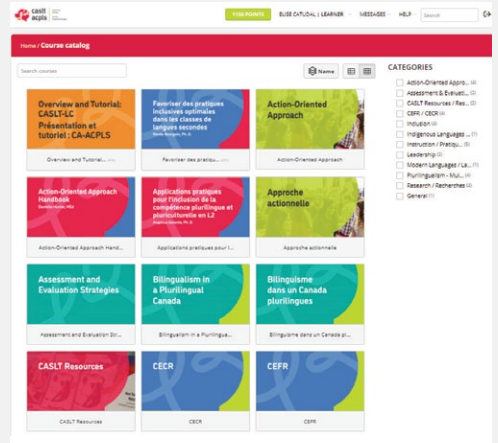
caslt acpls

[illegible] POINTS ELISE CATUDAL | LEARNER MESSAGES HELP Search

Home / Course catalog

Search courses

Name

CATEGORIES

Action-Oriented Appro... (4)
Assessment & Evaluati... (2)
CASLT Resources / Res... (2)
CEFR / CECR (4)
Inclusion (4)
Indigenous Languages ... (1)
Instruction / Pratiqu... (5)
Leadership (1)
Modern Languages / La... (1)
Plurilingualism - Mul... (4)
Research / Recherches (4)
General (1)

Overview and Tutorial: CASLT-LC Présentation et tutoriel : CA-ACPLS
Overview and Tutorial...

Favoriser des pratiques inclusives optimales dans les classes de langues secondes
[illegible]
Favoriser des pratiques...

Action-Oriented Approach
Action-Oriented Approach

Action-Oriented Approach Handbook
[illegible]
Action-Oriented Approach Hand...

Applications pratiques pour l'inclusion de la compétence plurilingue et pluriculturelle en L2
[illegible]
Applications pratiques pour l...

Approche actionnelle
Approche actionnelle

Assessment and Evaluation Strategies
Assessment and Evaluation Str...

Bilingualism in a Plurilingual Canada
Bilingualism in a Plurilingu...

Bilinguisme dans un Canada plurilingues
Bilinguisme dans un Canada pl...

CASLT Resources
CASLT Resources

CECR
CECR

CEFR
CEFR